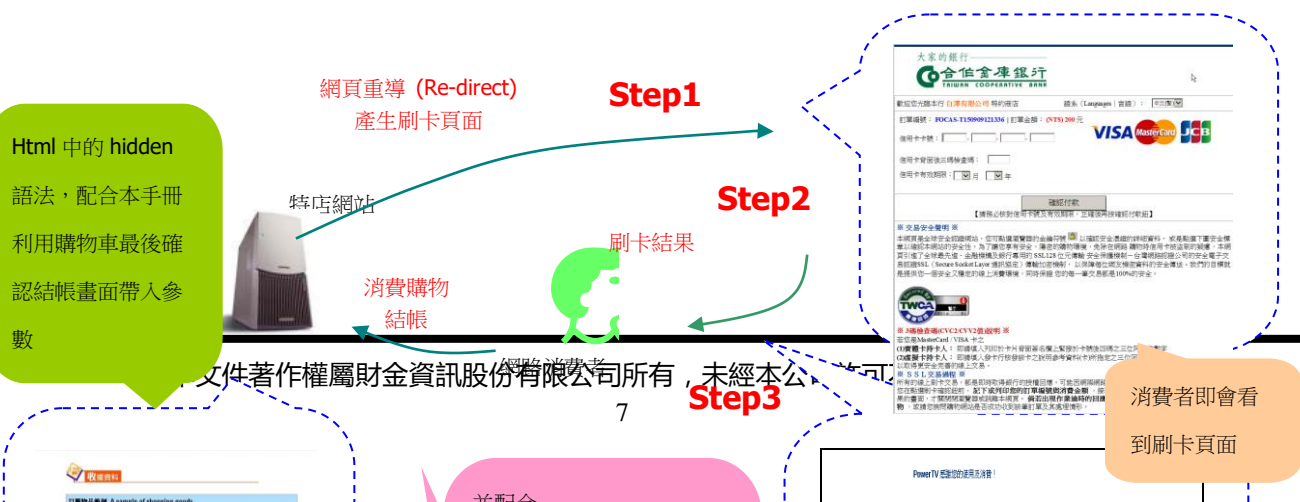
Html 中的 hidden 語法，配合本手冊利用購物車最後確認結帳畫面帶入參數

網頁重導 (Re-direct)
產生刷卡頁面

Step1

特店網站

Step2

刷卡結果

消費購物
結帳

網路消費者

Step3

大家的銀行
合作金庫銀行
TAIWAN COOPERATIVE BANK

VISA MasterCard JCB

確認付款

TWCA

消費者即會看到刷卡頁面

本文件著作權屬財金資訊股份有限公司所有，未經本公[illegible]許可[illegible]

7

收據資料

並配合

PowerTV 感謝您的使用及消費！